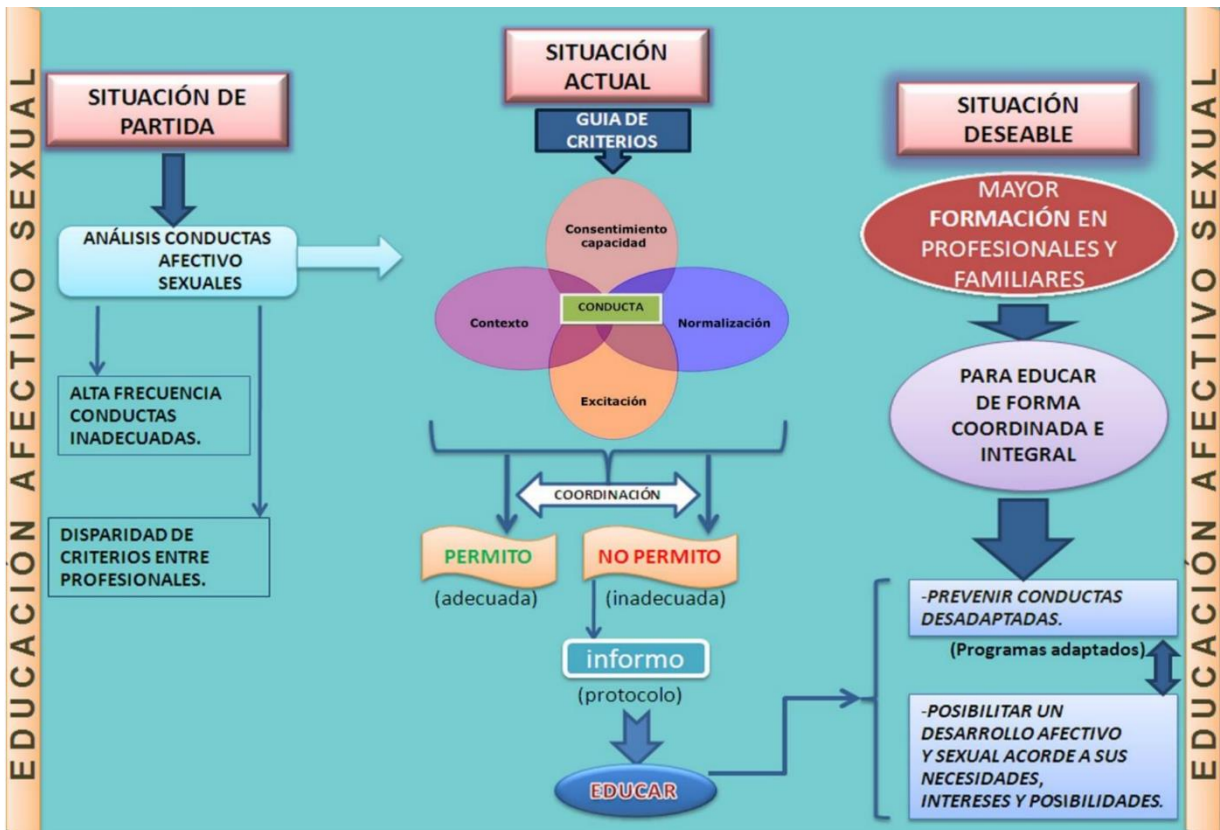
EDUCACIÓN AFECTIVO SEXUAL

SITUACIÓN DE PARTIDA

ANÁLISIS CONDUCTAS AFECTIVO SEXUALES

ALTA FRECUENCIA CONDUCTAS INADECUADAS.

DISPARIDAD DE CRITERIOS ENTRE PROFESIONALES.

SITUACIÓN ACTUAL

GUIA DE CRITERIOS

Consentimiento capacidad

Contexto

CONDUCTA

Normalización

Excitación

COORDINACIÓN

PERMITO

(adecuada)

NO PERMITO

(inadecuada)

informo

(protocolo)

EDUCAR

SITUACIÓN DESEABLE

MAYOR FORMACIÓN EN PROFESIONALES Y FAMILIARES

PARA EDUCAR DE FORMA COORDINADA E INTEGRAL

-PREVENIR CONDUCTAS DESADAPTADAS.

(Programas adaptados)

-POSIBILITAR UN DESARROLLO AFECTIVO Y SEXUAL ACORDE A SUS NECESIDADES, INTERESES Y POSIBILIDADES.

EDUCACIÓN AFECTIVO SEXUAL